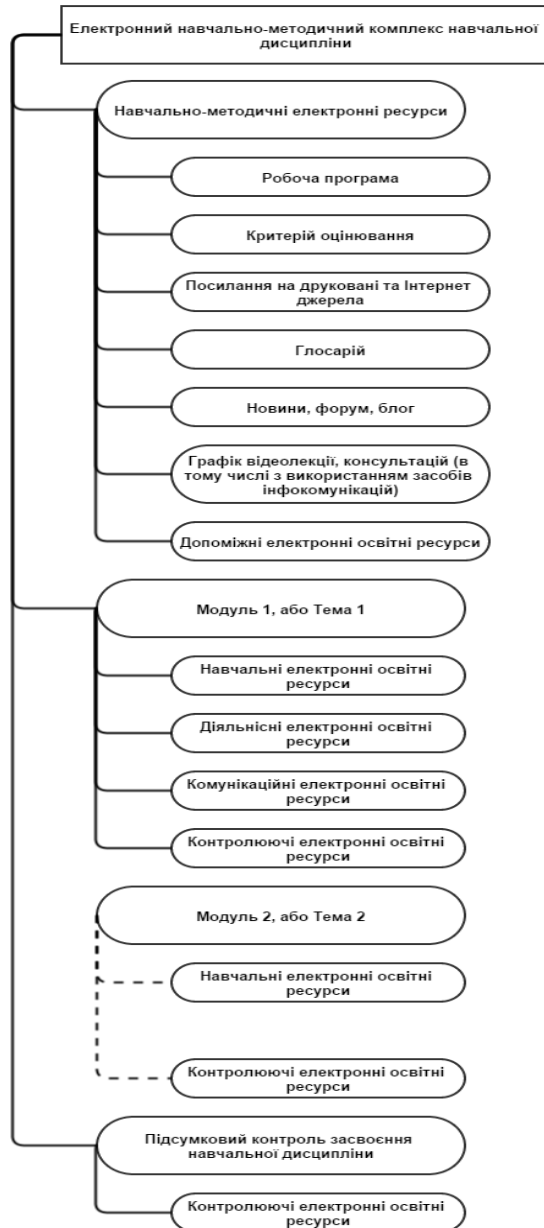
Електронний навчально-методичний комплекс навчальної дисципліни

Навчально-методичні електронні ресурси

Робоча програма

Критерій оцінювання

Посилання на друковані та Інтернет джерела

Глосарій

Новини, форум, блог

Графік відеолекції, консультацій (в тому числі з використанням засобів інфокомунікацій)

Допоміжні електронні освітні ресурси

Модуль 1, або Тема 1

Навчальні електронні освітні ресурси

Діяльнісні електронні освітні ресурси

Комунікаційні електронні освітні ресурси

Контролюючі електронні освітні ресурси

Модуль 2, або Тема 2

Навчальні електронні освітні ресурси

Контролюючі електронні освітні ресурси

Підсумковий контроль засвоєння навчальної дисципліни

Контролюючі електронні освітні ресурси